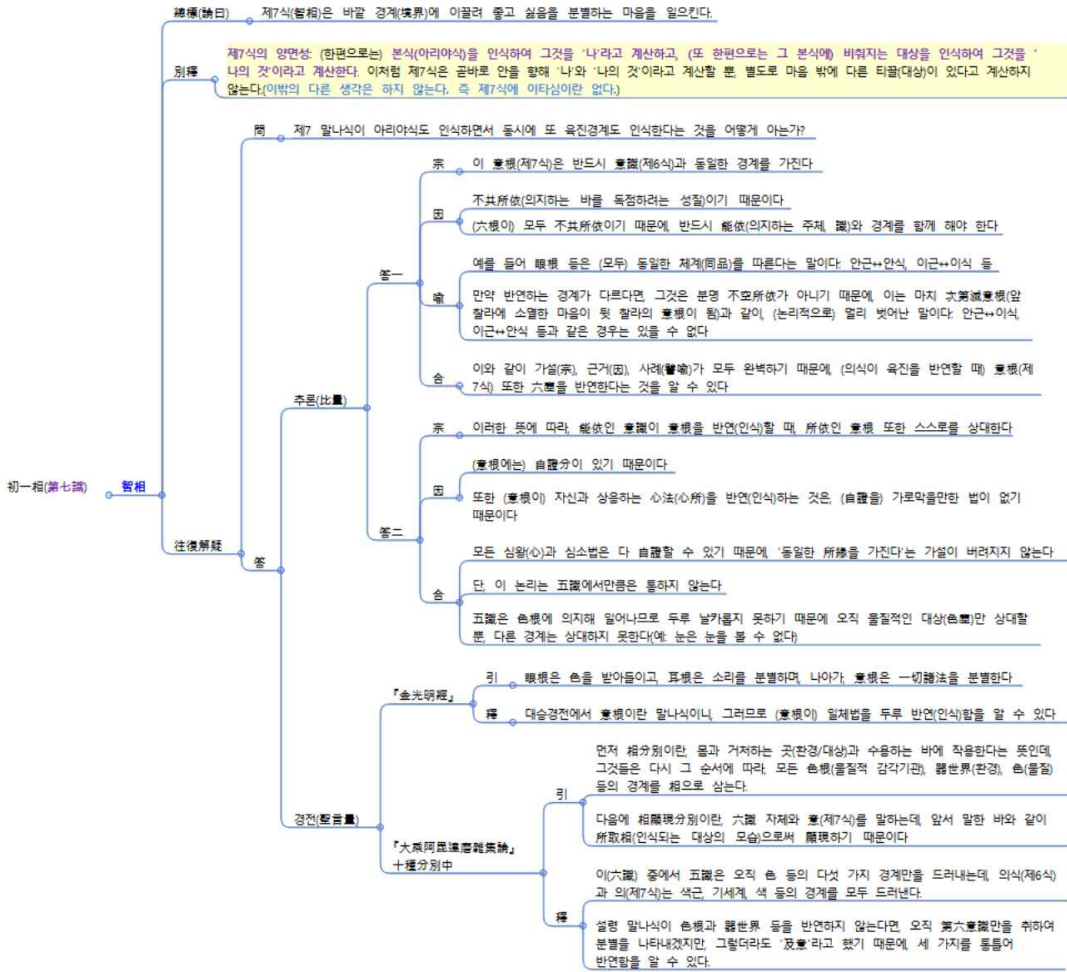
初一相(第七識)

智相

總標(論曰)

제7식(智相)은 바깥 경계(境界)에 이끌려 좋고 싫음을 분별하는 마음을 일으킨다.

別釋

제7식의 양면성: (한편으로는) 본식(아리야식)을 인식하여 그것을 '나'라고 계산하고, (또 한편으로는 그 본식에) 비춰지는 대상을 인식하여 그것을 '나의 것'이라고 계산한다. 이처럼 제7식은 곧바로 안을 향해 '나'와 '나의 것'이라고 계산할 뿐, 별도로 마음 밖에 다른 티끌(대상)이 있다고 계산하지 않는다.(이밖의 다른 생각은 하지 않는다. 즉 제7식에 이타심이란 없다.)

往復解疑

問

제7 말나식이 아리야식도 인식하면서 동시에 또 육진경계도 인식한다는 것을 어떻게 아는가?

答

추론(比量)

答一

宗

이 意根(제7식)은 반드시 意識(제6식)과 동일한 경계를 가진다

因

不共所依(의지하는 바를 독점하려는 성질)이기 때문이다

(六根이) 모두 不共所依이기 때문에, 반드시 能依(의지하는 주체, 識)와 경계를 함께 해야 한다

喩

예를 들어 眼根 등은 (모두) 동일한 체계(同品)를 따른다는 말이다: 안근↔안식, 이근↔이식 등

만약 반연하는 경계가 다르다면, 그것은 분명 不共所依가 아니기 때문에, 이는 마치 次第滅意根(앞 찰라에 소멸한 마음이 뒷 찰라의 意根이 됨)과 같이, (논리적으로) 멀리 벗어난 말이다: 안근↔이식, 이근↔안식 등과 같은 경우는 있을 수 없다

合

이와 같이 가설(宗), 근거(因), 사례(譬喩)가 모두 완벽하기 때문에, (의식이 육진을 반연할 때) 意根(제7식) 또한 六塵을 반연한다는 것을 알 수 있다

答二

宗

이러한 뜻에 따라, 能依인 意識이 意根을 반연(인식)할 때, 所依인 意根 또한 스스로를 상대한다

因

(意根에는) 自證分이 있기 때문이다

또한 (意根이) 자신과 상응하는 心法(心所)을 반연(인식)하는 것은, (自證을) 가로막을만한 법이 없기 때문이다

合

모든 심왕(心)과 심소법은 다 自證할 수 있기 때문에, '동일한 所緣을 가진다'는 가설이 버려지지 않는다

단, 이 논리는 五識에서만큼은 통하지 않는다

五識은 色根에 의지해 일어나므로 두루 날카롭지 못하기 때문에 오직 물질적인 대상(色塵)만 상대할 뿐, 다른 경계는 상대하지 못한다(예: 눈은 눈을 볼 수 없다)

경전(聖言量)

『金光明經』

引

眼根은 色을 받아들이고, 耳根은 소리를 분별하며, 나아가, 意根은 一切諸法을 분별한다

釋

대승경전에서 意根이란 말나식이니, 그러므로 (意根이) 일체법을 두루 반연(인식)함을 알 수 있다

『大乘阿毘達磨雜集論』
十種分別中

引

먼저 相分別이란, 몸과 거처하는 곳(환경/대상)과 수용하는 바에 작용한다는 뜻인데, 그것들은 다시 그 순서에 따라, 모든 色根(물질적 감각기관), 器世界(환경), 色(물질) 등의 경계를 相으로 삼는다.

다음에 相顯現分別이란, 六識 자체와 意(제7식)를 말하는데, 앞서 말한 바와 같이 所取相(인식되는 대상의 모습)으로써 顯現하기 때문이다

釋

이(六識) 중에서 五識은 오직 色 등의 다섯 가지 경계만을 드러내는데, 의식(제6식)과 의(제7식)는 색근, 기세계, 색 등의 경계를 모두 드러낸다.

설령 말나식이 色根과 器世界 등을 반연하지 않는다면, 오직 第六意識만을 취하여 분별을 나타내겠지만, 그렇더라도 '及意'라고 했기 때문에, 세 가지를 통틀어 반연함을 알 수 있다.